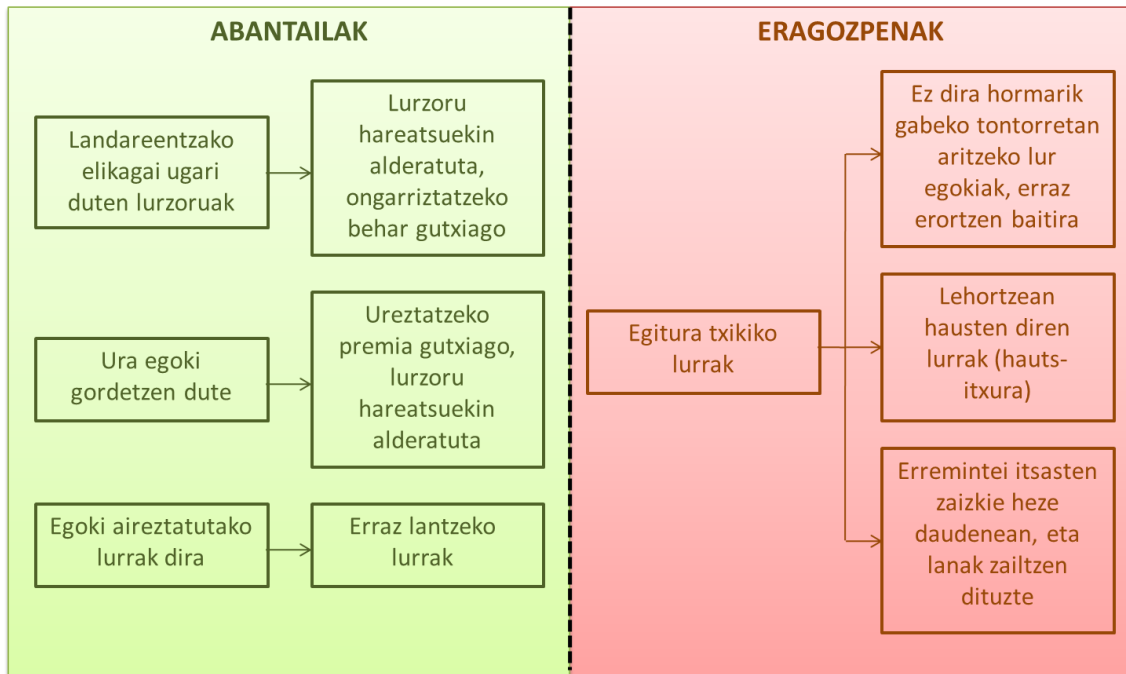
ABANTAILAK

Landareentzako elikagai ugari duten lurzoruak

Lurzoru hareatsuekin alderatuta, ongarriztatzeko behar gutxiago

Ura egoki gordetzen dute

Ureztatzeko premia gutxiago, lurzoru hareatsuekin alderatuta

Egoki aireztatutako lurrak dira

Erraz lantzeko lurrak

ERAGOZPENAK

Egitura txikiko lurrak

Ez dira hormarik gabeko tontorretan aritzeko lur egokiak, erraz erortzen baitira

Lehortzean hausten diren lurrak (hauts-itxura)

Erremintei itsasten zaizkie heze daudenean, eta lanak zailtzen dituzte